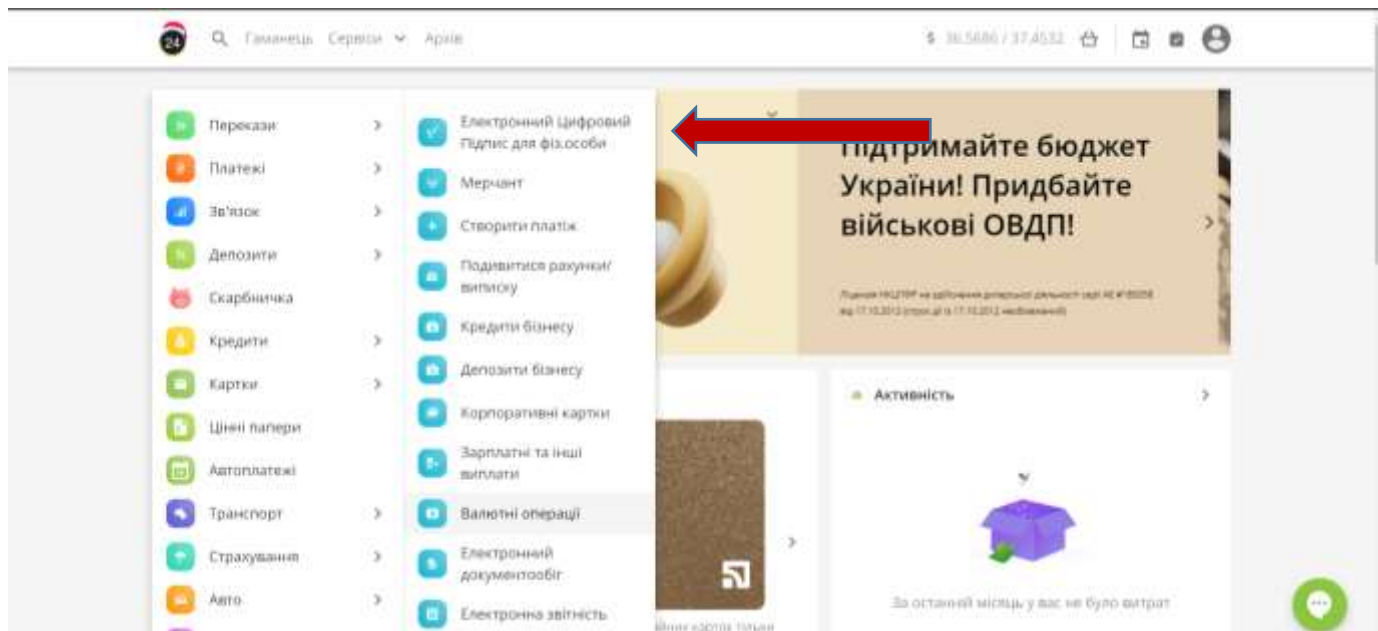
24 Гаманець Сервіси Архів

$ 36.5686 / 37.4532

Перекази
Платежі
Зв'язок
Депозити
Скарбничка
Кредити
Картки
Цінні папери
Автоплатежі
Транспорт
Страхування
Авто

Електронний Цифровий Підпис для фіз.особи
Мерчант
Створити платіж
Подивитися рахунки/виписку
Кредити бізнесу
Депозити бізнесу
Корпоративні картки
Зарплатні та інші виплати
Валютні операції
Електронний документообіг
Електронна звітність

Підтримайте бюджет України! Придбайте військові ОВДП!

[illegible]

Активність

За останній місяць у вас не було витрат

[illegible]